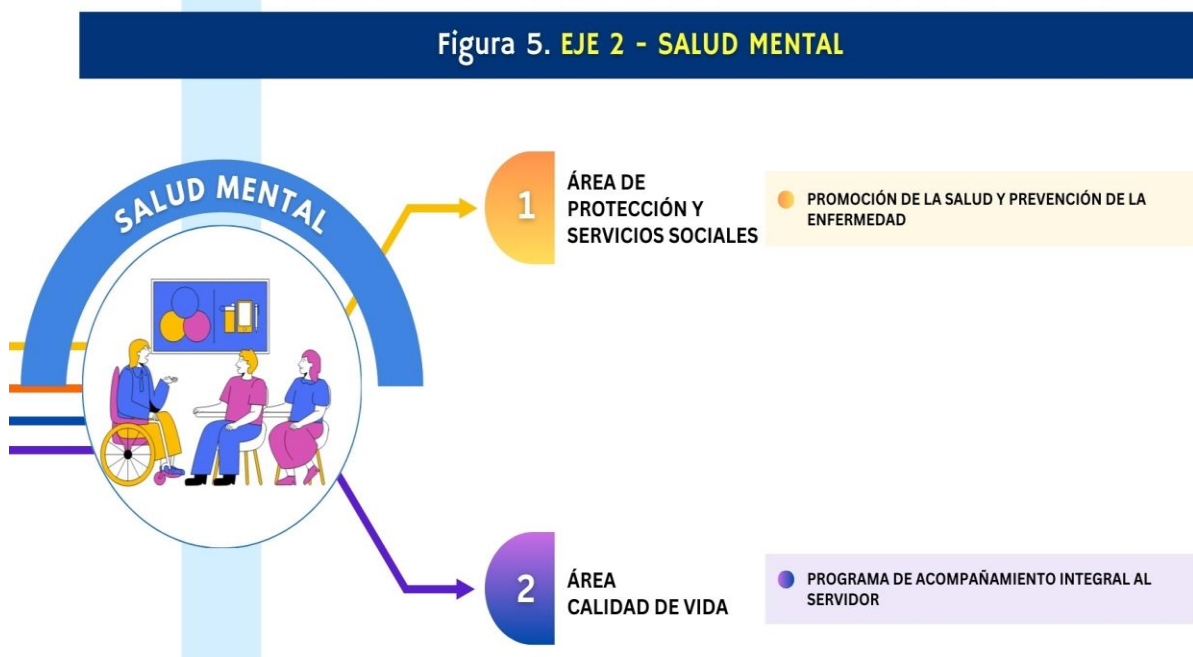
Figura 5. EJE 2 - SALUD MENTAL

SALUD MENTAL

1
ÁREA DE PROTECCIÓN Y SERVICIOS SOCIALES

PROMOCIÓN DE LA SALUD Y PREVENCIÓN DE LA ENFERMEDAD

2
ÁREA CALIDAD DE VIDA

PROGRAMA DE ACOMPAÑAMIENTO INTEGRAL AL SERVIDOR